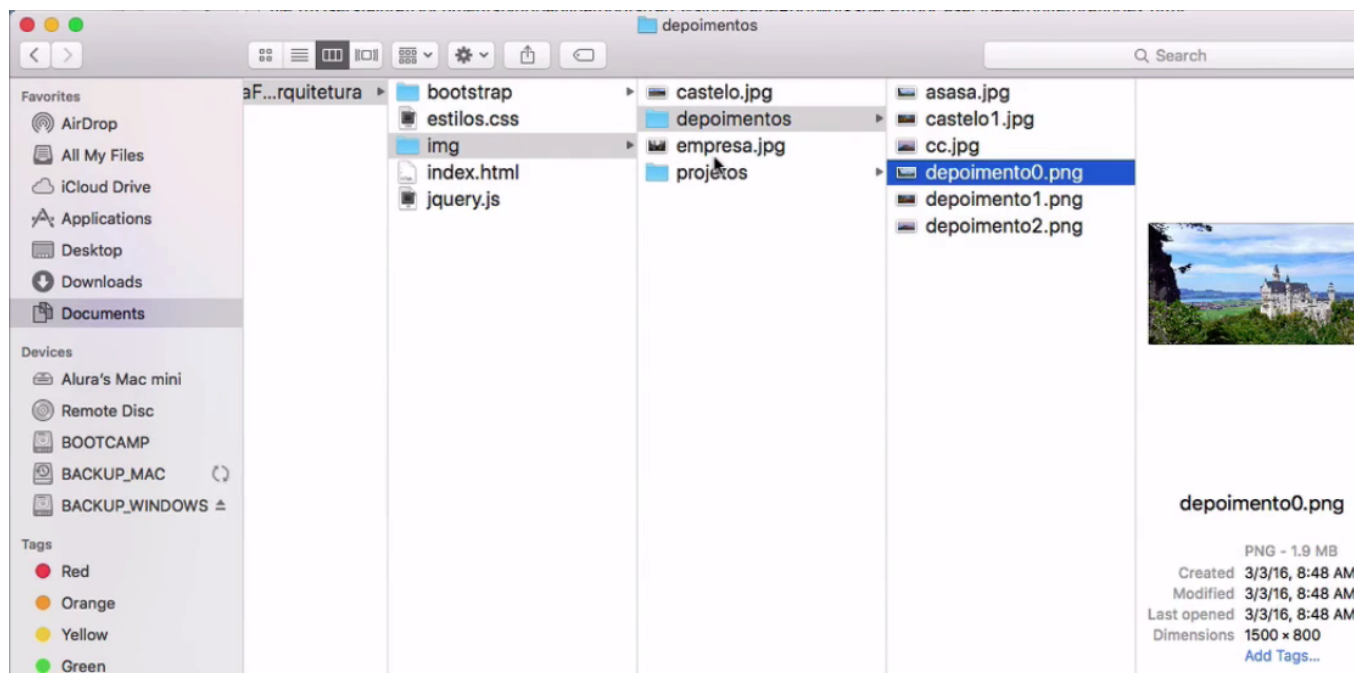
depoimentos

Search

Favorites
AirDrop
All My Files
iCloud Drive
Applications
Desktop
Downloads
Documents

Devices
Alura's Mac mini
Remote Disc
BOOTCAMP
BACKUP_MAC
BACKUP_WINDOWS

Tags
Red
Orange
Yellow
Green

aF...rquitetura

bootstrap
estilos.css
img
index.html
jquery.js

castelo.jpg
depoimentos
empresa.jpg
projetos

asasa.jpg
castelo1.jpg
cc.jpg
depoimento0.png
depoimento1.png
depoimento2.png

depoimento0.png
PNG - 1.9 MB
Created 3/3/16, 8:48 AM
Modified 3/3/16, 8:48 AM
Last opened 3/3/16, 8:48 AM
Dimensions 1500 × 800
Add Tags...